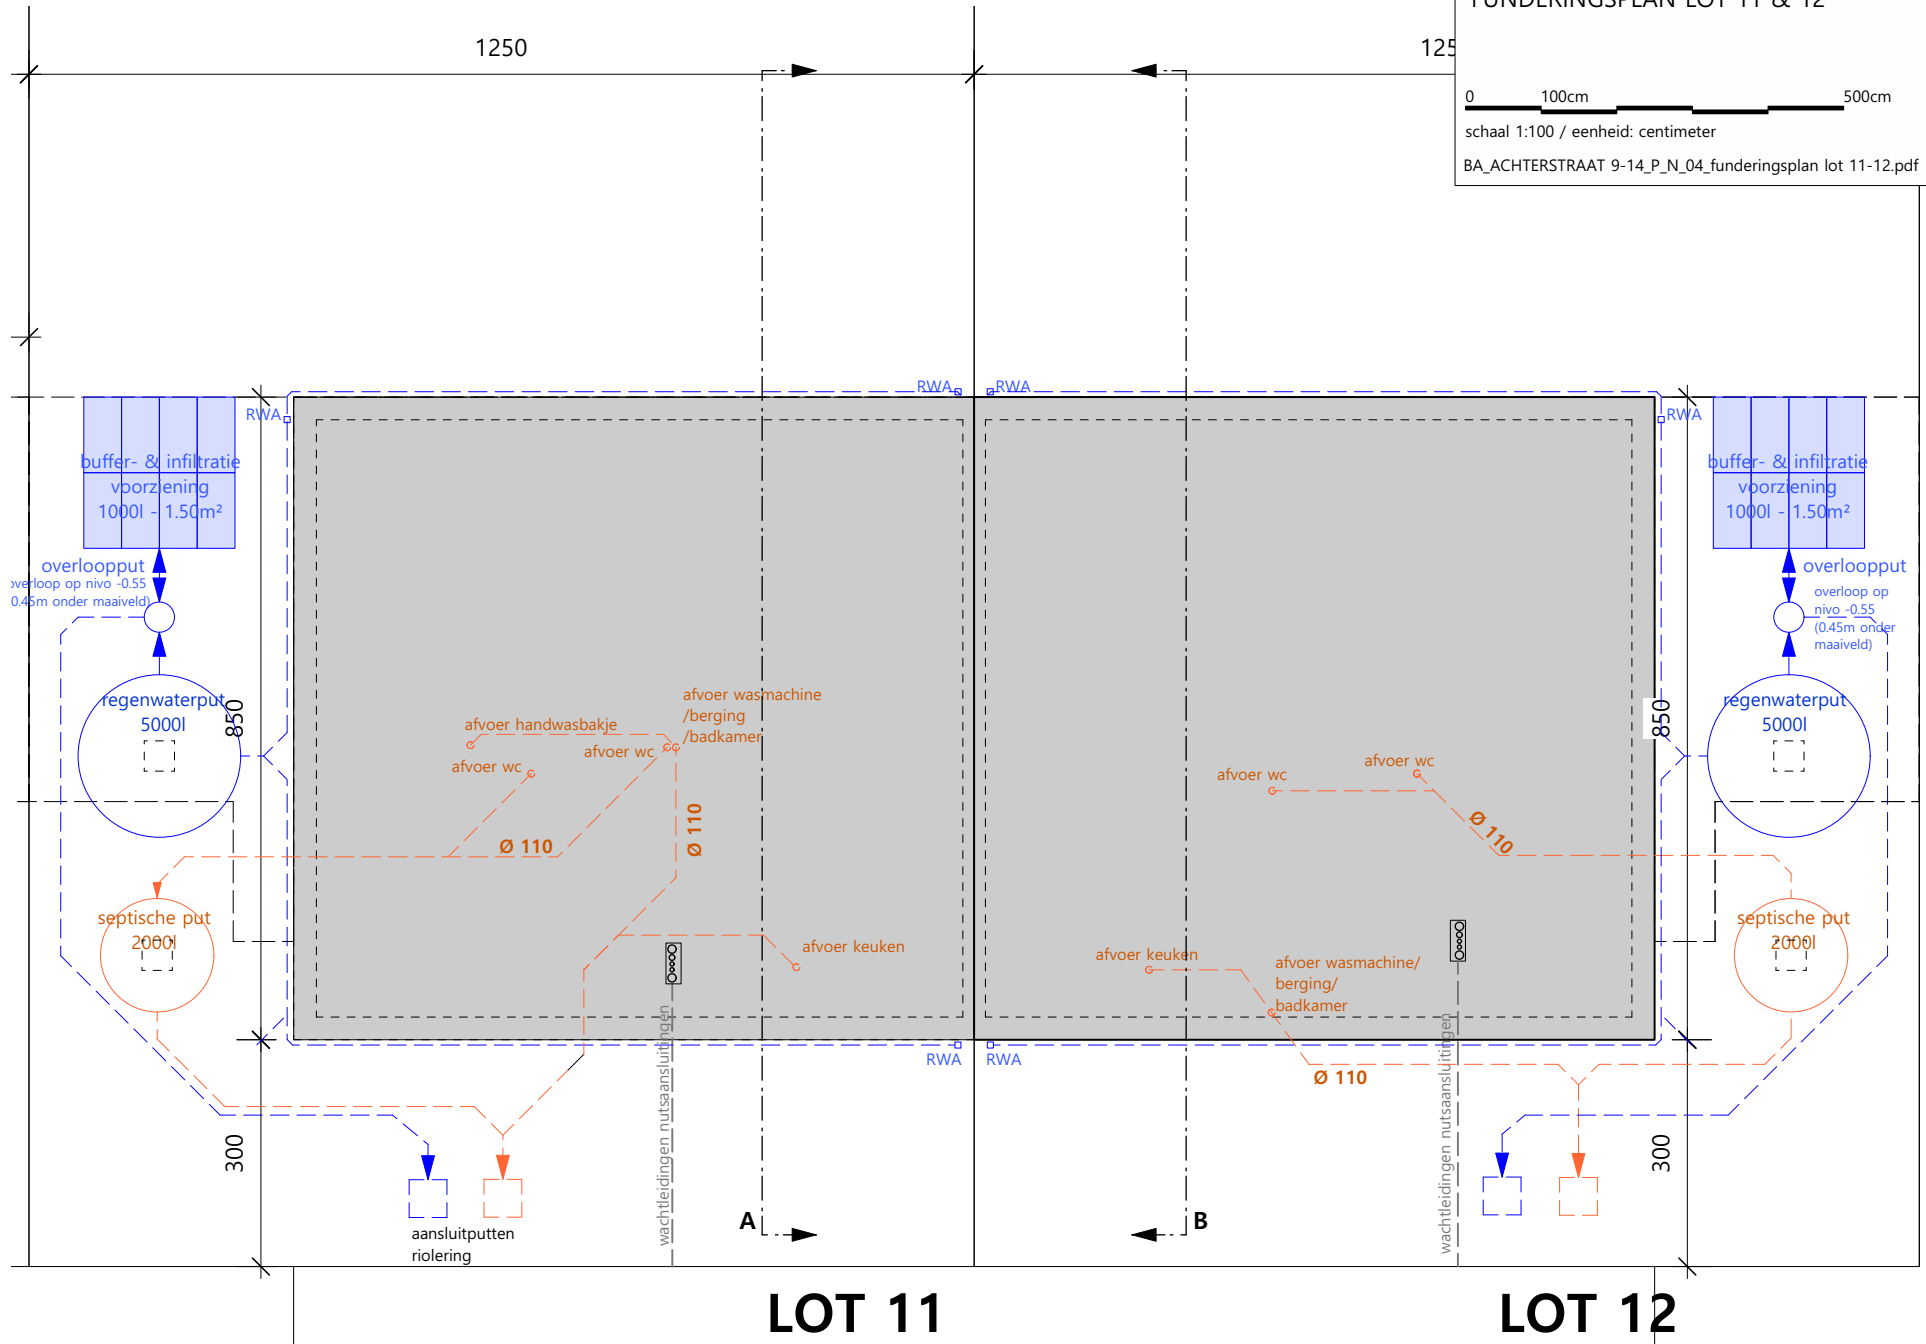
FUNDERINGSPLAN LOT 11 & 12

0 100cm 500cm

schaal 1:100 / eenheid: centimeter

BA_ACHTERSTRAAT 9-14_P_N_04_funderingsplan lot 11-12.pdf

1250

125

RWA RWA RWA RWA

buffer- & infiltratie voorziening 1000l - 1.50m²

overlooppput

overloop op nivo -0.55 0.45m onder maaiveld)

regenwaterput 5000l

850

septische put 2000l

buffer- & infiltratie voorziening 1000l - 1.50m²

overlooppput

overloop op nivo -0.55 (0.45m onder maaiveld)

regenwaterput 5000l

850

septische put 2000l

afvoer wasmachine /berging /badkamer

afvoer handwasbakje

afvoer wc

afvoer wc

Ø 110

Ø 110

afvoer keuken

afvoer wc

afvoer wc

Ø 110

afvoer keuken

afvoer wasmachine/ berging/ badkamer

Ø 110

RWA RWA

wachtleidingen nutsaansluitingen

wachtleidingen nutsaansluitingen

300

300

aansluitputten riolering

A

B

LOT 11

LOT 12